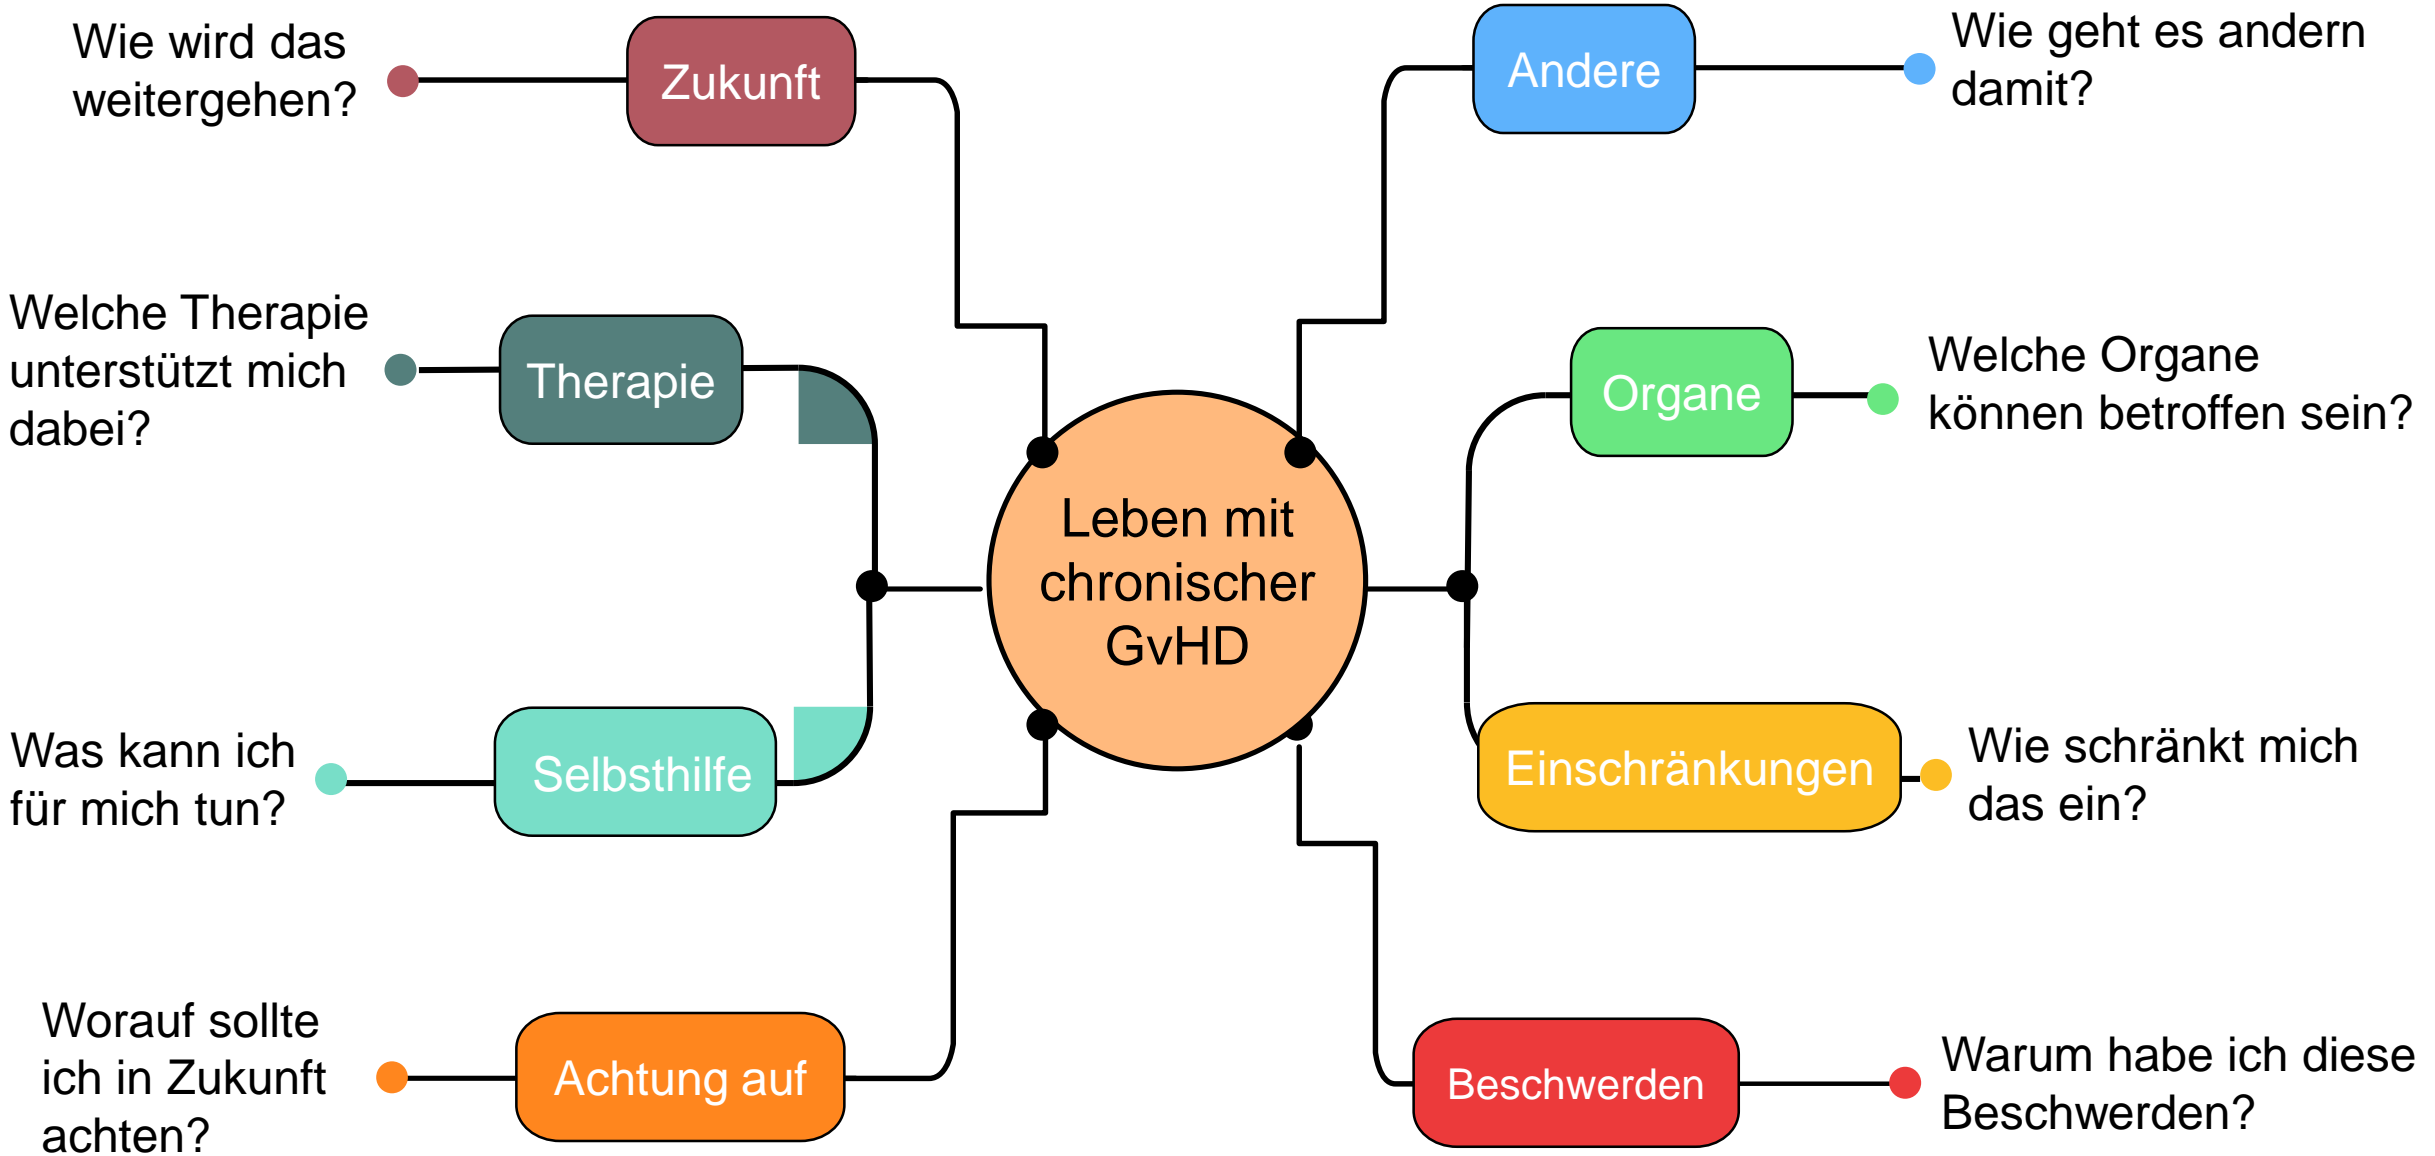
Wie wird das weitergehen?

Zukunft

Andere

Wie geht es andern damit?

Welche Therapie unterstützt mich dabei?

Therapie

Organe

Welche Organe können betroffen sein?

Leben mit chronischer GvHD

Was kann ich für mich tun?

Selbsthilfe

Einschränkungen

Wie schränkt mich das ein?

Worauf sollte ich in Zukunft achten?

Achtung auf

Beschwerden

Warum habe ich diese Beschwerden?